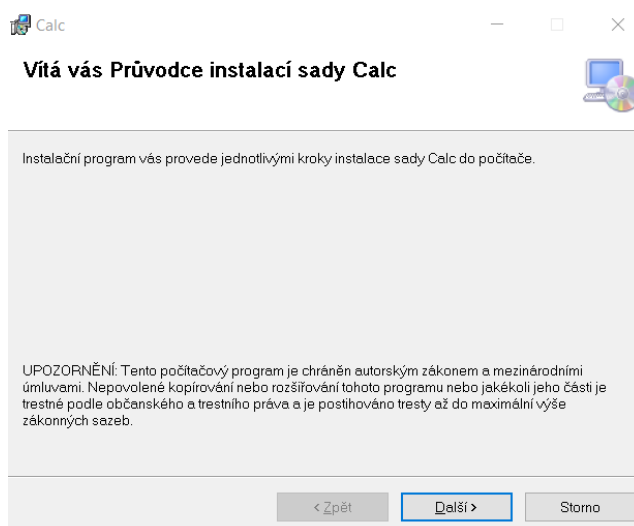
Calc

Vítá vás Průvodce instalací sady Calc

Instalační program vás provede jednotlivými kroky instalace sady Calc do počítače.

UPOZORNĚNÍ: Tento počítačový program je chráněn autorským zákonem a mezinárodními úmluvami. Nepovolené kopírování nebo rozšiřování tohoto programu nebo jakékoli jeho části je trestné podle občanského a trestního práva a je postihováno tresty až do maximální výše zákonných sazeb.

< Zpět
Další >
Storno